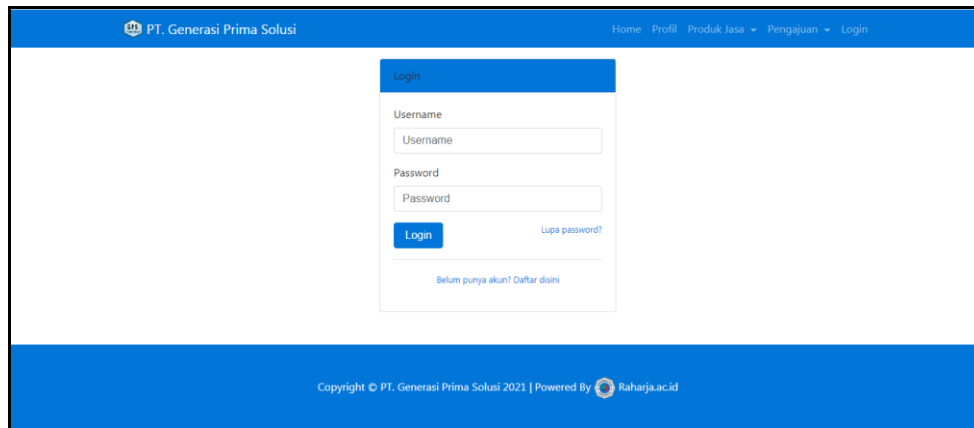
PT. Generasi Prima Solusi

Home Profil Produk Jasa Pengajuan Login

Login

Username

Username

Password

Password

Login

Lupa password?

Belum punya akun? Daftar disini

Copyright © PT. Generasi Prima Solusi 2021 | Powered By Raharja.ac.id